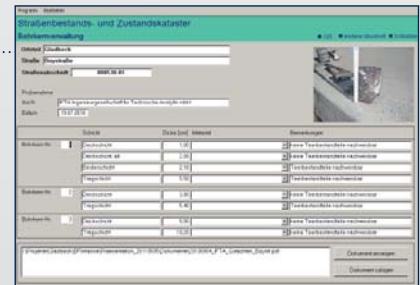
Programm Ansichten

Straßenbestands- und Zustandskataster

Bohrkernverwaltung

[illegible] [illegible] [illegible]

Ortsteil Glindbeck

Straße Bergstraße

Straßenabschnitt 0000.00.01

Probenahme

durch PTA Ingenieurgesellschaft für Technische Analytik mbH

Datum 15.07.2010

Schicht | Dicke [cm] | Material | Bemerkungen
Bohrkern Nr. 1 | Deckschicht | 1,00 | | keine Teerbestandteile nachweisbar
| Deckschicht alt | 3,00 | | keine Teerbestandteile nachweisbar
| Binderschicht | 2,10 | | Teerbestandteile nachweisbar
| Tragschicht | 5,50 | | Teerbestandteile nachweisbar
Bohrkern Nr. 2 | Deckschicht | 1,00 | | keine Teerbestandteile nachweisbar
| Tragschicht | 5,40 | | Teerbestandteile nachweisbar
Bohrkern Nr. 3 | Deckschicht | 5,50 | | keine Teerbestandteile nachweisbar
| Tragschicht | 10,20 | | Teerbestandteile nachweisbar

C:\Dokumente\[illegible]\Dokumente\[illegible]_Bergstr.pdf

Dokument anzeigen

Dokument zufügen